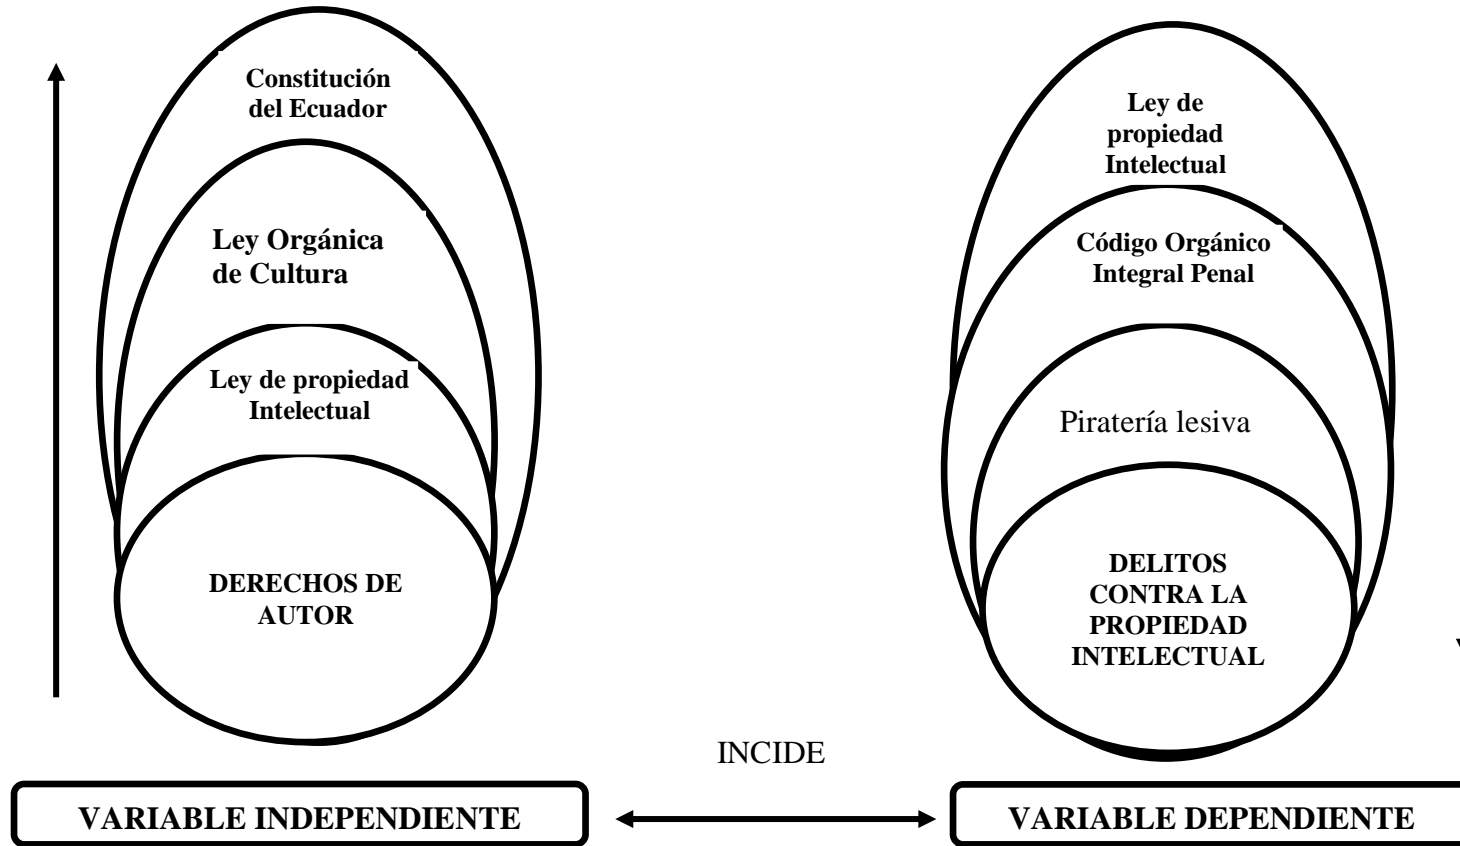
Constitución del Ecuador

Ley Orgánica de Cultura

Ley de propiedad Intelectual

DERECHOS DE AUTOR

Ley de propiedad Intelectual

Código Orgánico Integral Penal

Piratería lesiva

DELITOS CONTRA LA PROPIEDAD INTELECTUAL

INCIDE

VARIABLE INDEPENDIENTE

VARIABLE DEPENDIENTE